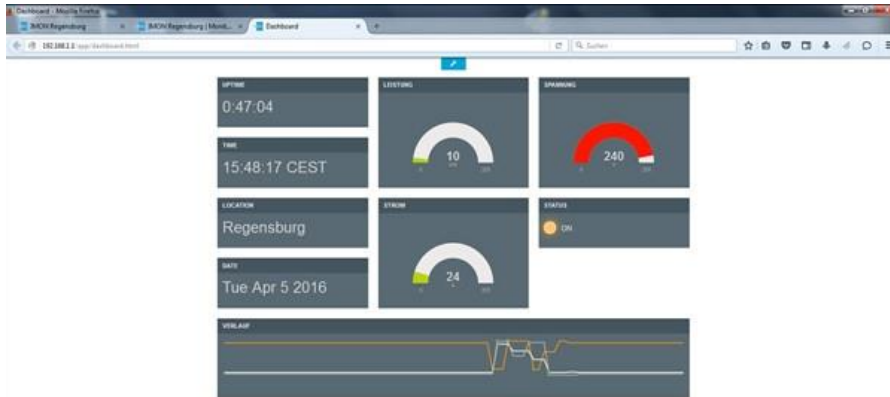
Dashboard - Mozilla Firefox

IMON Regensburg

IMON Regensburg | Monit...

Dashboard

192.168.1.1/app/dashboard.html

Suchen

UPTIME

0:47:04

TIME

15:48:17 CEST

LOCATION

Regensburg

DATE

Tue Apr 5 2016

LEISTUNG

10

STROM

24

SPANNUNG

240

STATUS

ON

VERLAUF